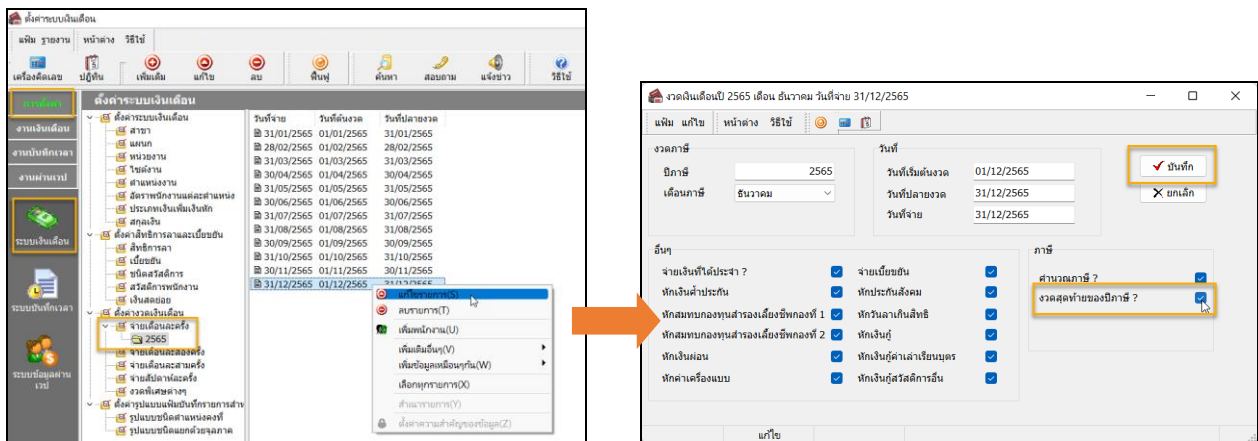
ตั้งค่าระบบเงินเดือน

แฟ้ม รายงาน หน้าต่าง วิธีใช้

เครื่องคิดเลข ปฏิทิน เพิ่มเติม แก้ไข ลบ ฟื้นฟู ค้นหา สอบถาม แจ้งข่าว วิธีใช้

การตั้งค่า
งานเงินเดือน
งานบันทึกเวลา
งานผ่านเวป
ระบบเงินเดือน
ระบบบันทึกเวลา
ระบบข้อมูลผ่านเวป

ตั้งค่าระบบเงินเดือน

ตั้งค่าระบบเงินเดือน
สาขา
แผนก
หน่วยงาน
ไซต์งาน
ตำแหน่งงาน
อัตราพนักงานแต่ละตำแหน่ง
ประเภทเงินเพิ่มเงินหัก
สกุลเงิน
ตั้งค่าสิทธิการลาและเบี้ยขยัน
สิทธิการลา
เบี้ยขยัน
ชนิดสวัสดิการ
สวัสดิการพนักงาน
เงินสะสมอย
ตั้งค่างวดเงินเดือน
จ่ายเดือนละครั้ง
2565
จ่ายเดือนละสองครั้ง
จ่ายเดือนละสามครั้ง
จ่ายสัปดาห์ละครั้ง
งวดพิเศษต่างๆ
ตั้งค่ารูปแบบแฟ้มบันทึกรายการสำห
รูปแบบชนิดตำแหน่งคงที่
รูปแบบชนิดแยกด้วยจุลภาค

| วันจ่าย | วันที่ต้นงวด | วันที่ปลายงวด |
|---|---|---|
| 31/01/2565 | 01/01/2565 | 31/01/2565 |
| 28/02/2565 | 01/02/2565 | 28/02/2565 |
| 31/03/2565 | 01/03/2565 | 31/03/2565 |
| 30/04/2565 | 01/04/2565 | 30/04/2565 |
| 31/05/2565 | 01/05/2565 | 31/05/2565 |
| 30/06/2565 | 01/06/2565 | 30/06/2565 |
| 31/07/2565 | 01/07/2565 | 31/07/2565 |
| 31/08/2565 | 01/08/2565 | 31/08/2565 |
| 30/09/2565 | 01/09/2565 | 30/09/2565 |
| 31/10/2565 | 01/10/2565 | 31/10/2565 |
| 30/11/2565 | 01/11/2565 | 30/11/2565 |
| 31/12/2565 | 01/12/2565 | 31/12/2565 |

แก้ไขรายการ(S)
ลบรายการ(T)
เพิ่มพนักงาน(U)
เพิ่มเติมอื่นๆ(V)
เพิ่มข้อมูลเหมือนทุกคน(W)
เลือกทุกรายการ(X)
สำเนารายการ(Y)
ตั้งค่าความสำคัญของข้อมูล(Z)

งวดเงินเดือนปี 2565 เดือน ธันวาคม วันที่จ่าย 31/12/2565

แฟ้ม แก้ไข หน้าต่าง วิธีใช้

งวดภาษี
ปีภาษี 2565
เดือนภาษี ธันวาคม

วันที่
วันที่เริ่มต้นงวด 01/12/2565
วันที่ปลายงวด 31/12/2565
วันที่จ่าย 31/12/2565

บันทึก
ยกเลิก

อื่นๆ
จ่ายเงินที่ได้ประจำ ?
หักเงินค้ำประกัน
หักสมทบกองทุนสำรองเลี้ยงชีพกองที่ 1
หักสมทบกองทุนสำรองเลี้ยงชีพกองที่ 2
หักเงินผ่อน
หักค่าเครื่องแบบ
จ่ายเบี้ยขยัน
หักประกันสังคม
หักวันลาเกินสิทธิ
หักเงินกู้
หักเงินกู้ค่าเล่าเรียนบุตร
หักเงินกู้สวัสดิการอื่น

ภาษี
คำนวณภาษี ?
งวดสุดท้ายของปีภาษี ?

แก้ไข